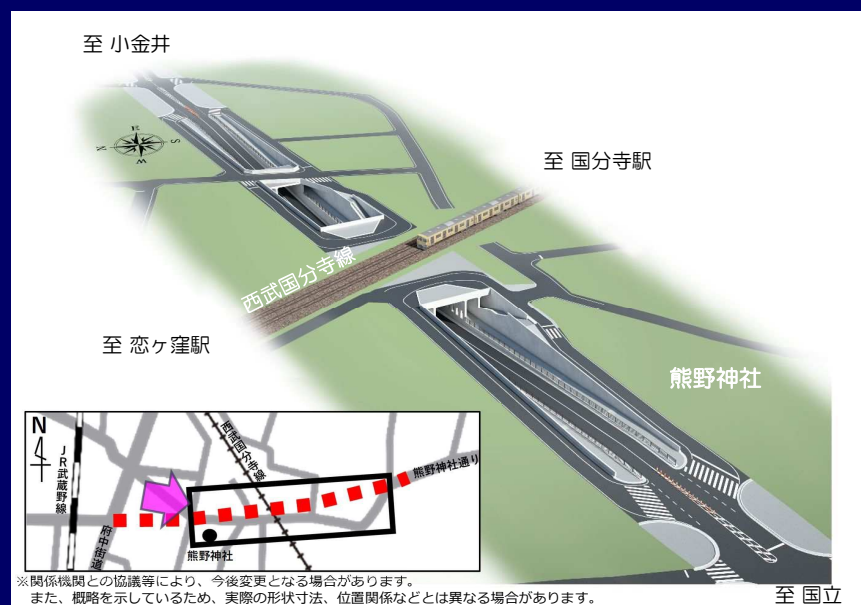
至 小金井

至 国分寺駅

西武国分寺線

至 恋ヶ窪駅

熊野神社

N

JR武蔵野線

西武国分寺線

熊野神社通り

府中街道

熊野神社

※関係機関との協議等により、今後変更となる場合があります。
また、概略を示しているため、実際の形状寸法、位置関係などとは異なる場合があります。

至 国立